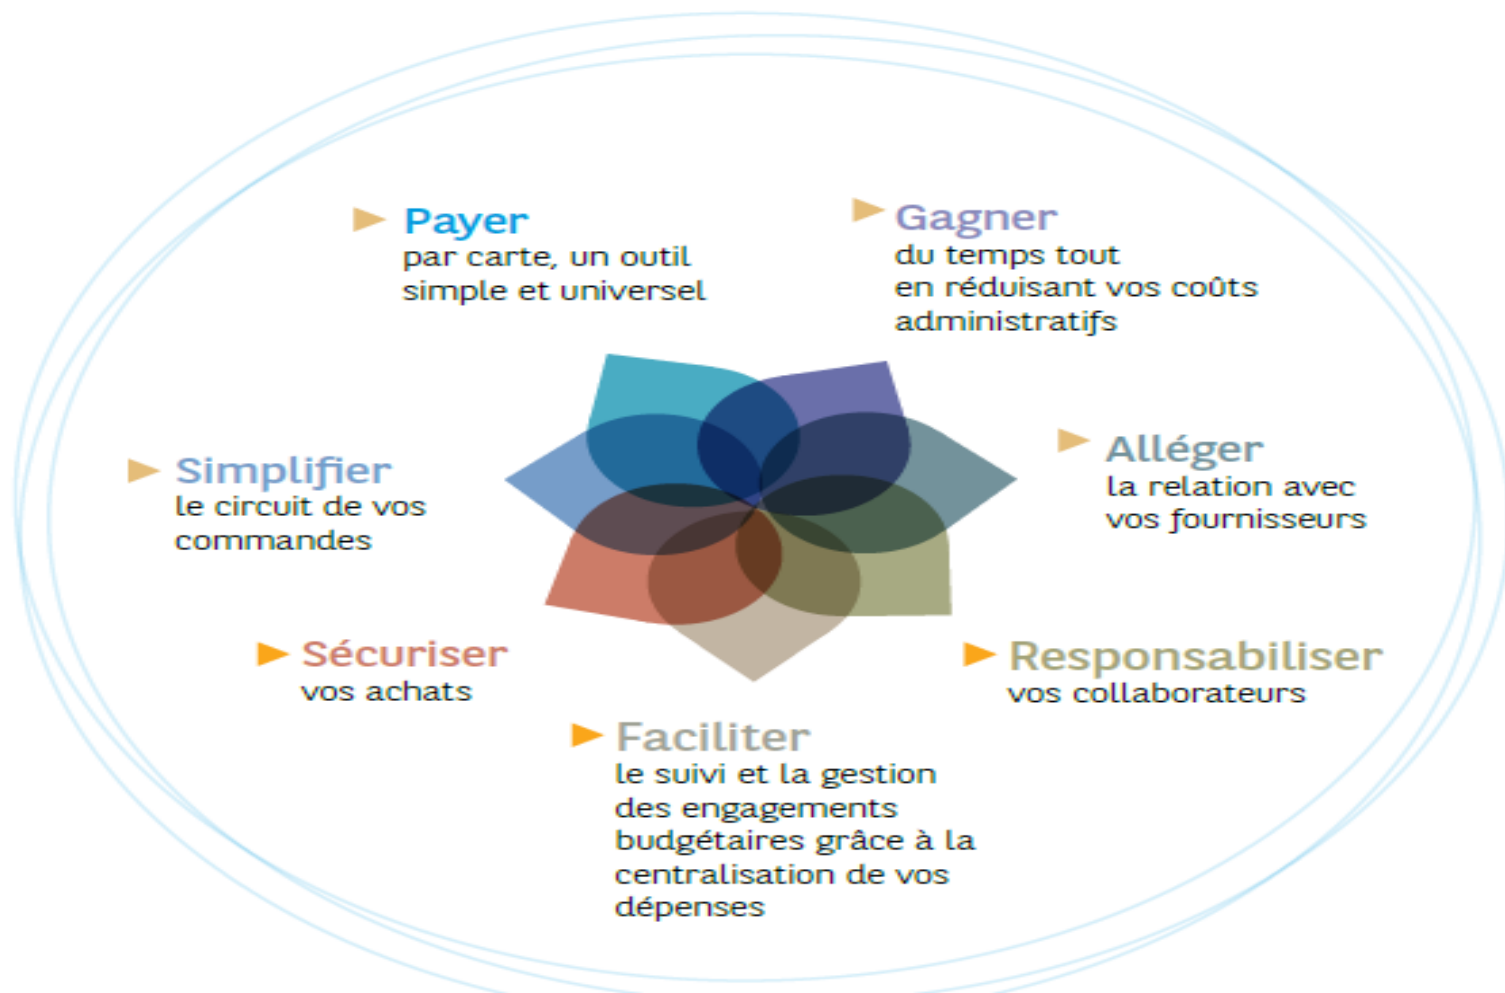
Payer
par carte, un outil simple et universel

Gagner
du temps tout en réduisant vos coûts administratifs

Simplifier
le circuit de vos commandes

Alléger
la relation avec vos fournisseurs

Sécuriser
vos achats

Responsabiliser
vos collaborateurs

Faciliter
le suivi et la gestion des engagements budgétaires grâce à la centralisation de vos dépenses